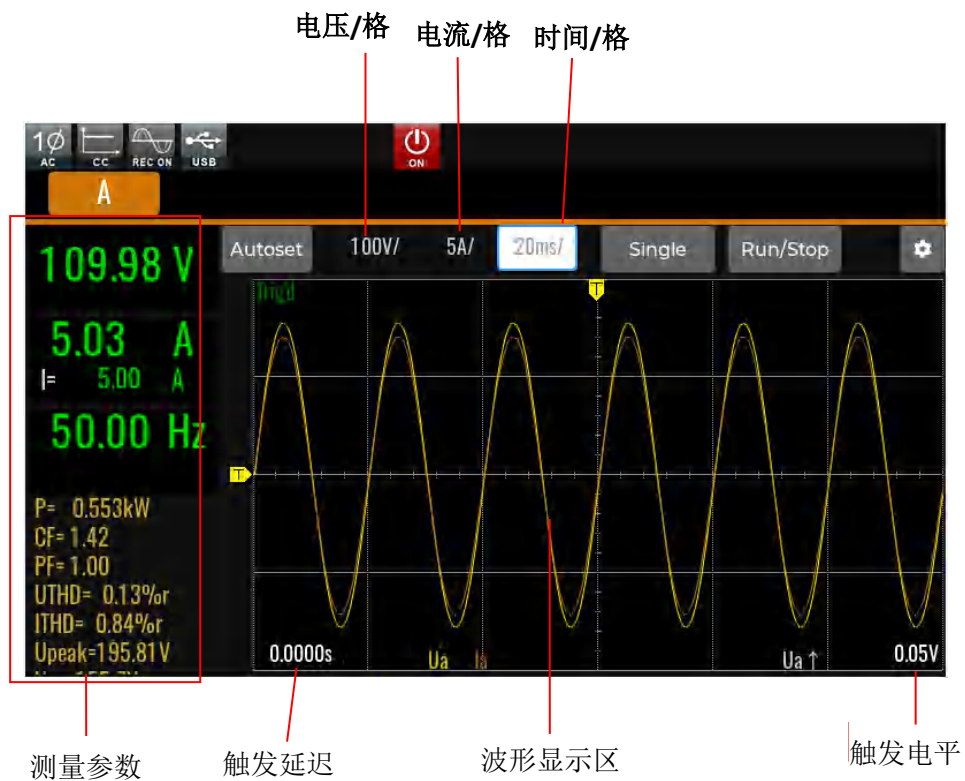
电压/格 电流/格 时间/格

1Ø AC CC REC ON USB ON

A

109.98 V
5.03 A
I= 5.00 A
50.00 Hz

P= 0.553kW
CF= 1.42
PF= 1.00
UTHD= 0.13%r
ITHD= 0.84%r
Upeak=195.81V

Autoset 100V/ 5A/ 20ms/ Single Run/Stop

Trig'd

T

T

0.0000s Ua Ia Ua ↑ 0.05V

测量参数 触发延迟 波形显示区 触发电平